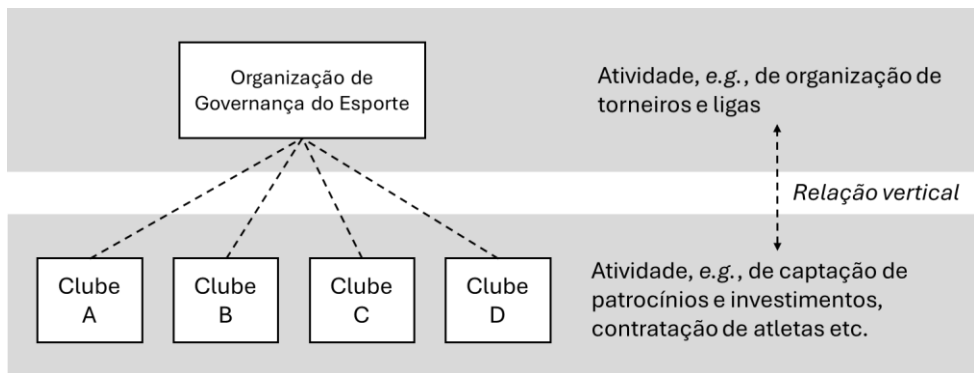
Organização de Governança do Esporte

Atividade, e.g., de organização de torneiros e ligas

Relação vertical

Clube A

Clube B

Clube C

Clube D

Atividade, e.g., de captação de patrocínios e investimentos, contratação de atletas etc.